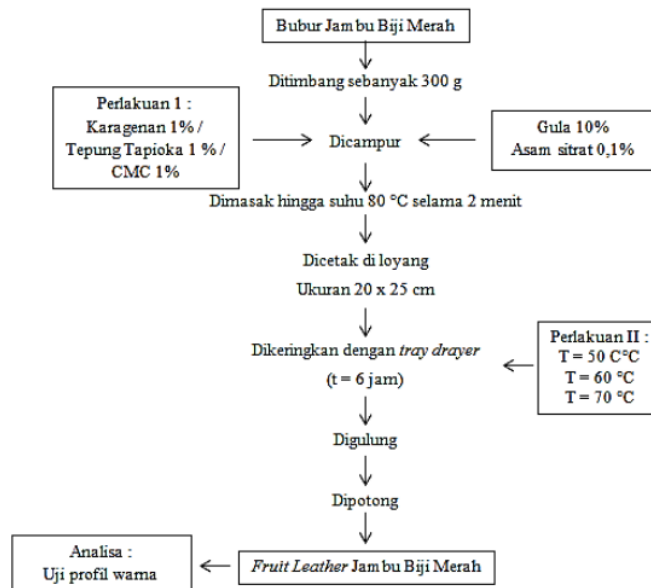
Bubur Jambu Biji Merah

Ditimbang sebanyak 300 g

Perlakuan 1 :
Karagenan 1% /
Tepung Tapioka 1 % /
CMC 1%

Dicampur

Gula 10%
Asam sitrat 0,1%

Dimasak hingga suhu 80 °C selama 2 menit

Dicetak di loyang
Ukuran 20 x 25 cm

Dikeringkan dengan *tray drayer*
(t = 6 jam)

Perlakuan II :
T = 50 C°C
T = 60 °C
T = 70 °C

Digulung

Dipotong

Analisa :
Uji profil warna

*Fruit Leather* Jambu Biji Merah